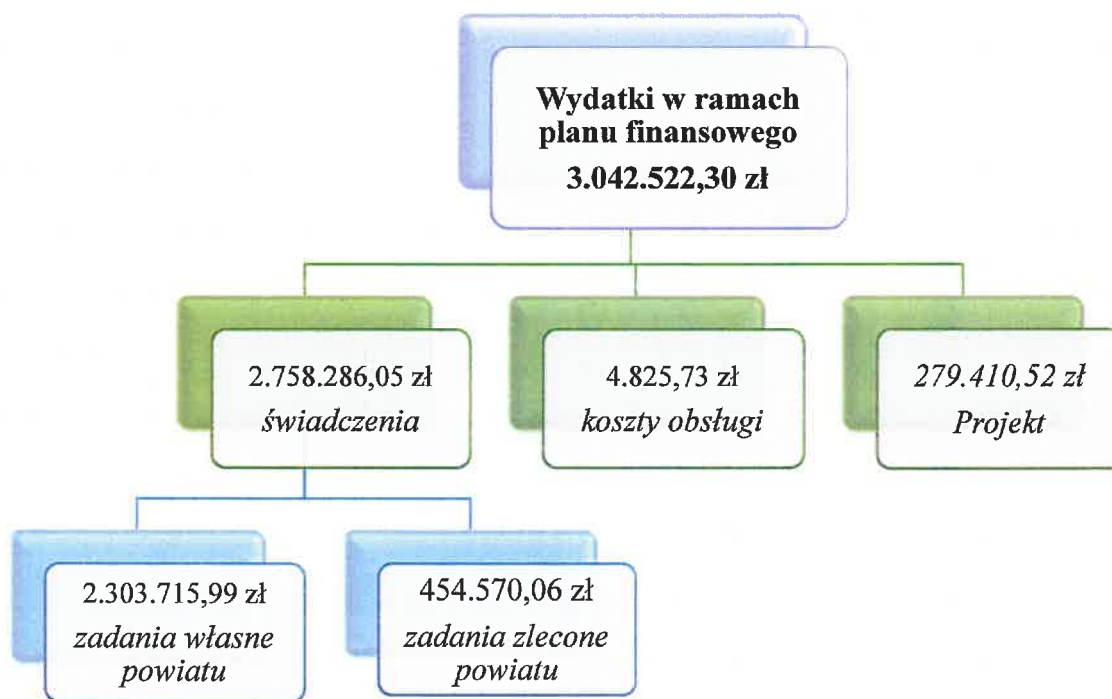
Wydatki w ramach planu finansowego
3.042.522,30 zł

2.758.286,05 zł
świadczenia

4.825,73 zł
koszty obsługi

279.410,52 zł
Projekt

2.303.715,99 zł
zadania własne powiatu

454.570,06 zł
zadania zlecone powiatu